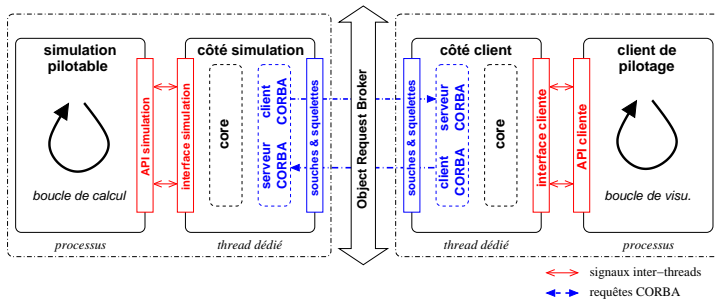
simulation pilotable

boucle de calcul

API simulation

côté simulation

interface simulation

core

serveur CORBA

client CORBA

souches & squelettes

processus

thread dédié

Object Request Broker

côté client

souches & squelettes

client CORBA

serveur CORBA

core

interface cliente

API cliente

client de pilotage

boucle de visu.

thread dédié

processus

signaux inter−threads

requêtes CORBA